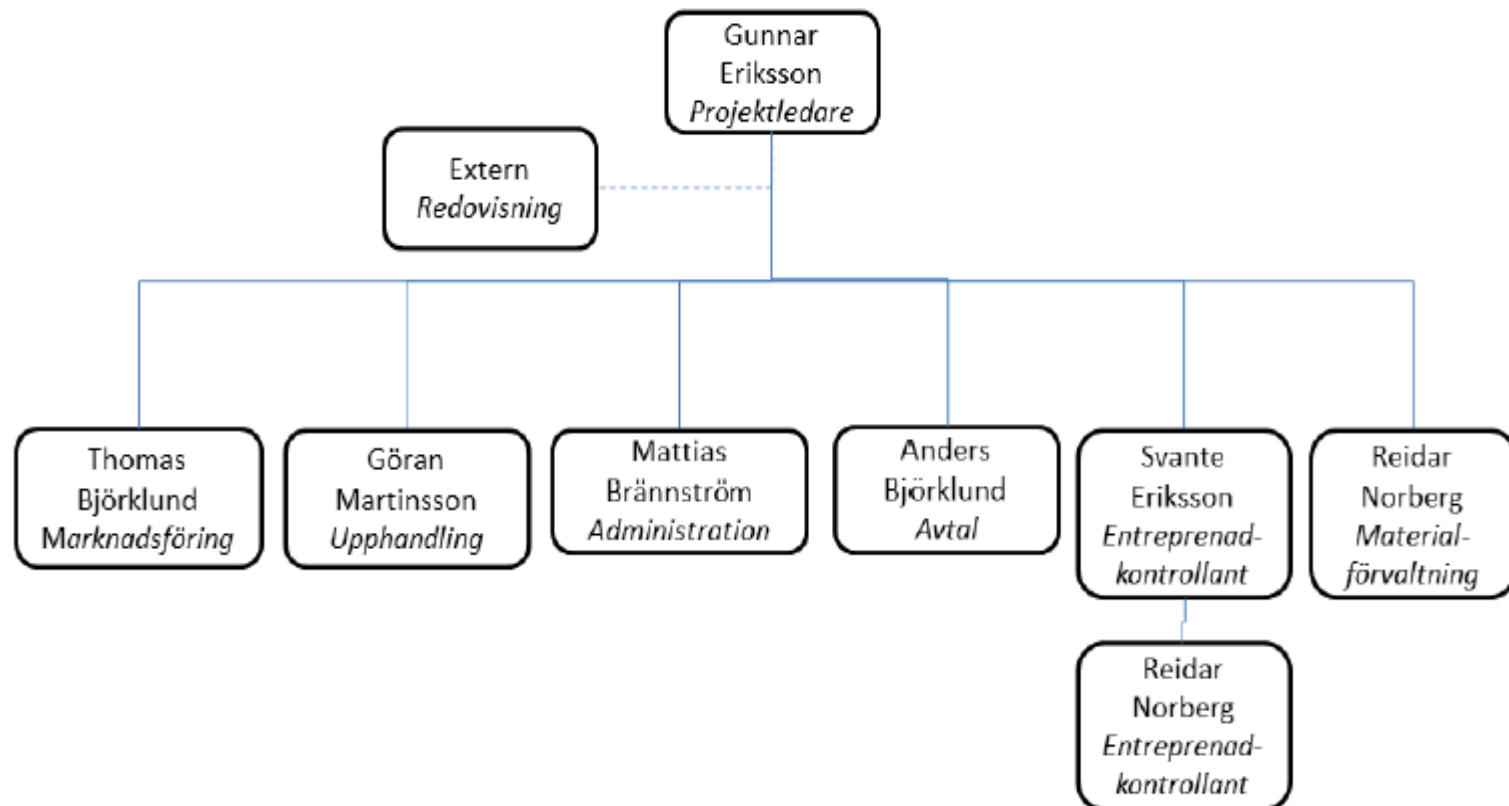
Gunnar Eriksson
Projektledare

Extern
Redovisning

Thomas Björklund
Marknadsföring

Göran Martinsson
Upphandling

Mattias Brännström
Administration

Anders Björklund
Avtal

Svante Eriksson
Entreprenad-kontrollant

Reidar Norberg
Material-förvaltning

Reidar Norberg
Entreprenad-kontrollant